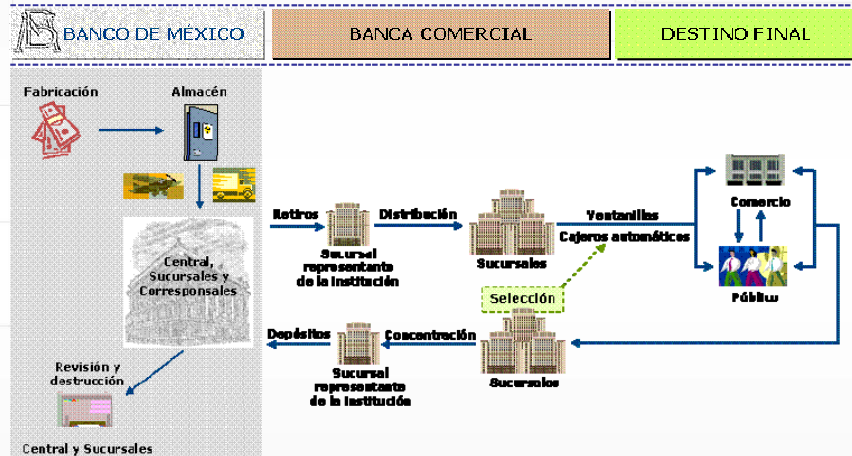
BANCO DE MÉXICO

BANCA COMERCIAL

DESTINO FINAL

Fabricación

Almacén

Central, Sucursales y Corresponsales

Revisión y destrucción

Central y Sucursales

Retiros

Sucursal representante de la institución

Distribución

Sucursales

Ventanillas

Cajeros automáticos

Comercio

Público

Selección

Depósitos

Sucursal representante de la institución

Concentración

Sucursales